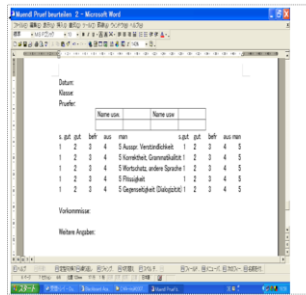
Muendl Pruef beurteilen 2 - Microsoft Word

Datum:
Klasse:
Pruefer:

| | Name usw. | | Name usw. | |
|---|---|---|---|---|
| | | | | |

| s. gut | gut | befr | aus | man | | s.gut | gut | befr | aus | man |
|---|---|---|---|---|---|---|---|---|---|---|
| 1 | 2 | 3 | 4 | 5 | Ausspr. Verständlichkeit | 1 | 2 | 3 | 4 | 5 |
| 1 | 2 | 3 | 4 | 5 | Korrektheit, Grammatikalität | 1 | 2 | 3 | 4 | 5 |
| 1 | 2 | 3 | 4 | 5 | Wortschatz, andere Sprache | 1 | 2 | 3 | 4 | 5 |
| 1 | 2 | 3 | 4 | 5 | Flüssigkeit | 1 | 2 | 3 | 4 | 5 |
| 1 | 2 | 3 | 4 | 5 | Gegenseitigkeit (Dialogizität) | 1 | 2 | 3 | 4 | 5 |

Vorkommnisse:

Weitere Angaben: